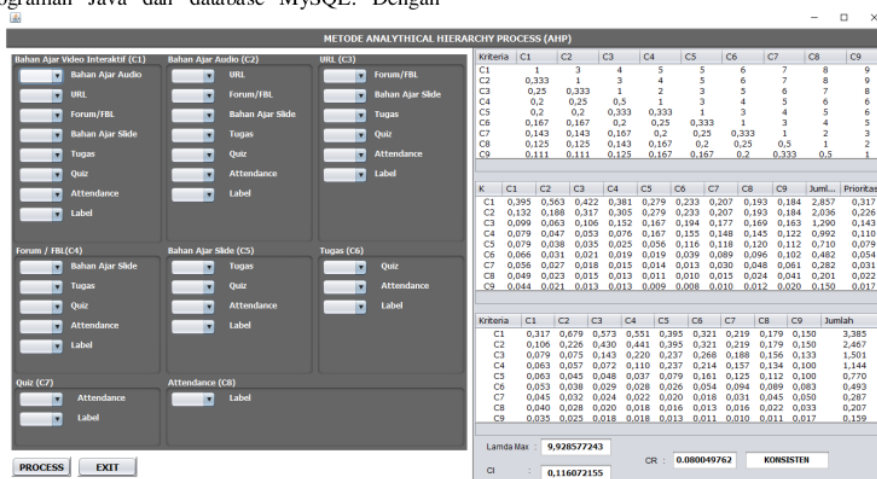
ograman Java dan database MySQL. Dengan

METODE ANALYTHICAL HIERARCHY PROCESS (AHP)

Bahan Ajar Video Interaktif (C1)
Bahan Ajar Audio
URL
Forum/FBL
Bahan Ajar Slide
Tugas
Quiz
Attendance
Label

Bahan Ajar Audio (C2)
URL
Forum/FBL
Bahan Ajar Slide
Tugas
Quiz
Attendance
Label

URL (C3)
Forum/FBL
Bahan Ajar Slide
Tugas
Quiz
Attendance
Label

Forum / FBL(C4)
Bahan Ajar Slide
Tugas
Quiz
Attendance
Label

Bahan Ajar Slide (C5)
Tugas
Quiz
Attendance
Label

Tugas (C6)
Quiz
Attendance
Label

Quiz (C7)
Attendance
Label

Attendance (C8)
Label

PROCESS EXIT

| Kriteria | C1 | C2 | C3 | C4 | C5 | C6 | C7 | C8 | C9 |
|---|---|---|---|---|---|---|---|---|---|
| C1 | 1 | 3 | 4 | 5 | 5 | 6 | 7 | 8 | 9 |
| C2 | 0,333 | 1 | 3 | 4 | 5 | 6 | 7 | 8 | 9 |
| C3 | 0,25 | 0,333 | 1 | 2 | 3 | 5 | 6 | 7 | 8 |
| C4 | 0,2 | 0,25 | 0,5 | 1 | 3 | 4 | 5 | 6 | 6 |
| C5 | 0,2 | 0,2 | 0,333 | 0,333 | 1 | 3 | 4 | 5 | 6 |
| C6 | 0,167 | 0,167 | 0,2 | 0,25 | 0,333 | 1 | 3 | 4 | 5 |
| C7 | 0,143 | 0,143 | 0,167 | 0,2 | 0,25 | 0,333 | 1 | 2 | 3 |
| C8 | 0,125 | 0,125 | 0,143 | 0,167 | 0,2 | 0,25 | 0,5 | 1 | 2 |
| C9 | 0,111 | 0,111 | 0,125 | 0,167 | 0,167 | 0,2 | 0,333 | 0,5 | 1 |

| K | C1 | C2 | C3 | C4 | C5 | C6 | C7 | C8 | C9 | Juml... | Prioritas |
|---|---|---|---|---|---|---|---|---|---|---|---|
| C1 | 0,395 | 0,563 | 0,422 | 0,381 | 0,279 | 0,233 | 0,207 | 0,193 | 0,184 | 2,857 | 0,317 |
| C2 | 0,132 | 0,188 | 0,317 | 0,305 | 0,279 | 0,233 | 0,207 | 0,193 | 0,184 | 2,036 | 0,226 |
| C3 | 0,099 | 0,063 | 0,106 | 0,152 | 0,167 | 0,194 | 0,177 | 0,169 | 0,163 | 1,290 | 0,143 |
| C4 | 0,079 | 0,047 | 0,053 | 0,076 | 0,167 | 0,155 | 0,148 | 0,145 | 0,122 | 0,992 | 0,110 |
| C5 | 0,079 | 0,038 | 0,035 | 0,025 | 0,056 | 0,116 | 0,118 | 0,120 | 0,112 | 0,710 | 0,079 |
| C6 | 0,066 | 0,031 | 0,021 | 0,019 | 0,019 | 0,039 | 0,089 | 0,096 | 0,102 | 0,482 | 0,054 |
| C7 | 0,056 | 0,027 | 0,018 | 0,015 | 0,014 | 0,013 | 0,030 | 0,048 | 0,061 | 0,282 | 0,031 |
| C8 | 0,049 | 0,023 | 0,015 | 0,013 | 0,011 | 0,010 | 0,015 | 0,024 | 0,041 | 0,201 | 0,022 |
| C9 | 0,044 | 0,021 | 0,013 | 0,013 | 0,009 | 0,008 | 0,010 | 0,012 | 0,020 | 0,150 | 0,017 |

| Kriteria | C1 | C2 | C3 | C4 | C5 | C6 | C7 | C8 | C9 | Jumlah |
|---|---|---|---|---|---|---|---|---|---|---|
| C1 | 0,317 | 0,679 | 0,573 | 0,551 | 0,395 | 0,321 | 0,219 | 0,179 | 0,150 | 3,385 |
| C2 | 0,106 | 0,226 | 0,430 | 0,441 | 0,395 | 0,321 | 0,219 | 0,179 | 0,150 | 2,467 |
| C3 | 0,079 | 0,075 | 0,143 | 0,220 | 0,237 | 0,268 | 0,188 | 0,156 | 0,133 | 1,501 |
| C4 | 0,063 | 0,057 | 0,072 | 0,110 | 0,237 | 0,214 | 0,157 | 0,134 | 0,100 | 1,144 |
| C5 | 0,063 | 0,045 | 0,048 | 0,037 | 0,079 | 0,161 | 0,125 | 0,112 | 0,100 | 0,770 |
| C6 | 0,053 | 0,038 | 0,029 | 0,028 | 0,026 | 0,054 | 0,094 | 0,089 | 0,083 | 0,493 |
| C7 | 0,045 | 0,032 | 0,024 | 0,022 | 0,020 | 0,018 | 0,031 | 0,045 | 0,050 | 0,287 |
| C8 | 0,040 | 0,028 | 0,020 | 0,018 | 0,016 | 0,013 | 0,016 | 0,022 | 0,033 | 0,207 |
| C9 | 0,035 | 0,025 | 0,018 | 0,018 | 0,013 | 0,011 | 0,010 | 0,011 | 0,017 | 0,159 |

Lamda Max : 9,928577243
CR : 0.080049762 KONSISTEN
CI : 0,116072155